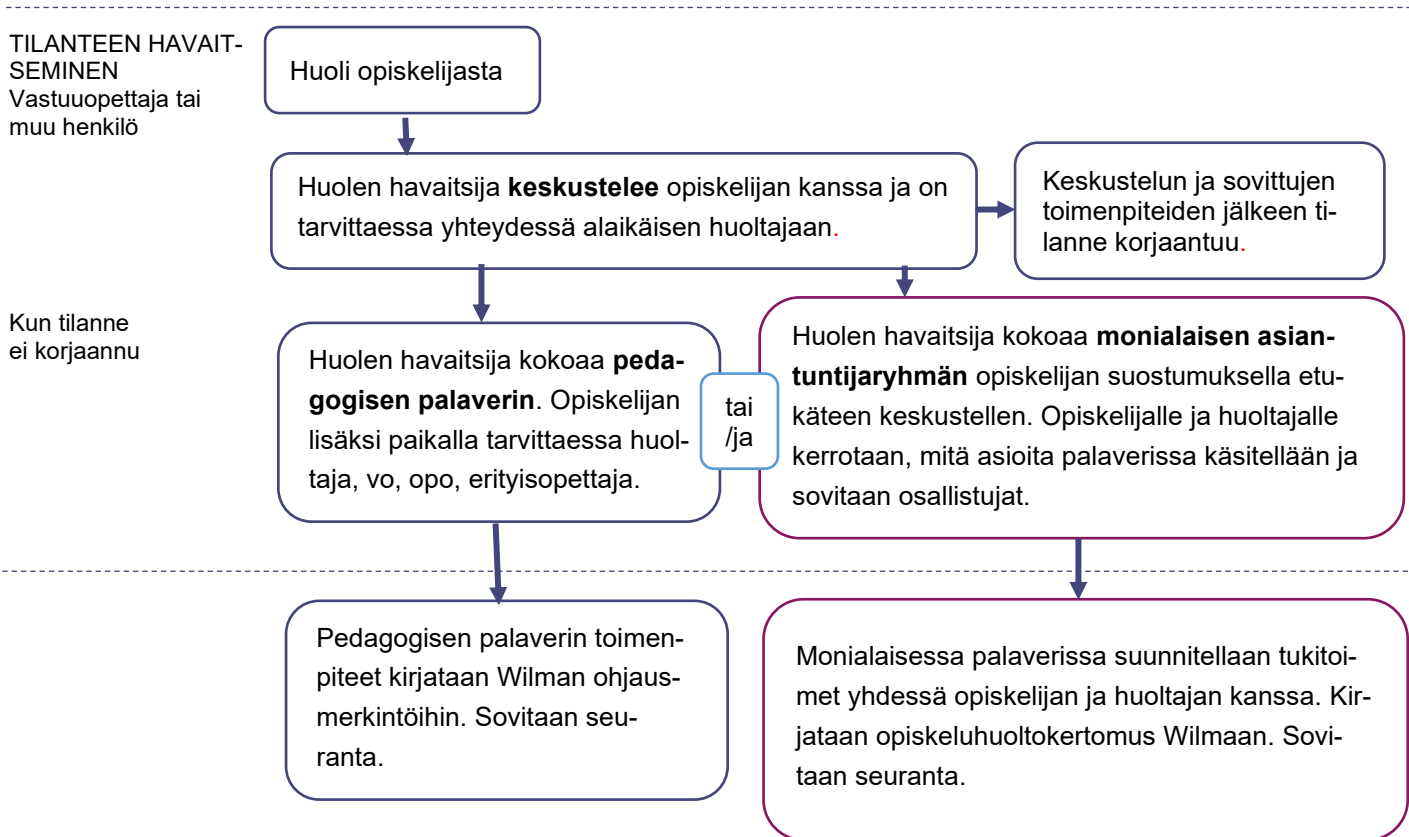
TILANTEEN HAVAITSEMINEN
Vastuuopettaja tai muu henkilö

Huoli opiskelijasta

Huolen havaitsija **keskustelee** opiskelijan kanssa ja on tarvittaessa yhteydessä alaikäisen huoltajaan.

Keskustelun ja sovittujen toimenpiteiden jälkeen tilanne korjaantuu.

Kun tilanne ei korjaannu

Huolen havaitsija kokoaa **pedagogisen palaverin**. Opiskelijan lisäksi paikalla tarvittaessa huoltaja, vo, opo, erityisopettaja.

tai /ja

Huolen havaitsija kokoaa **monialaisen asiantuntijaryhmän** opiskelijan suostumuksella etukäteen keskustellen. Opiskelijalle ja huoltajalle kerrotaan, mitä asioita palaverissa käsitellään ja sovitaan osallistujat.

Pedagogisen palaverin toimenpiteet kirjataan Wilman ohjausmerkintöihin. Sovitaan seuranta.

Monialaisessa palaverissa suunnitellaan tukitoimet yhdessä opiskelijan ja huoltajan kanssa. Kirjataan opiskeluhuoltokertomus Wilmaan. Sovitaan seuranta.